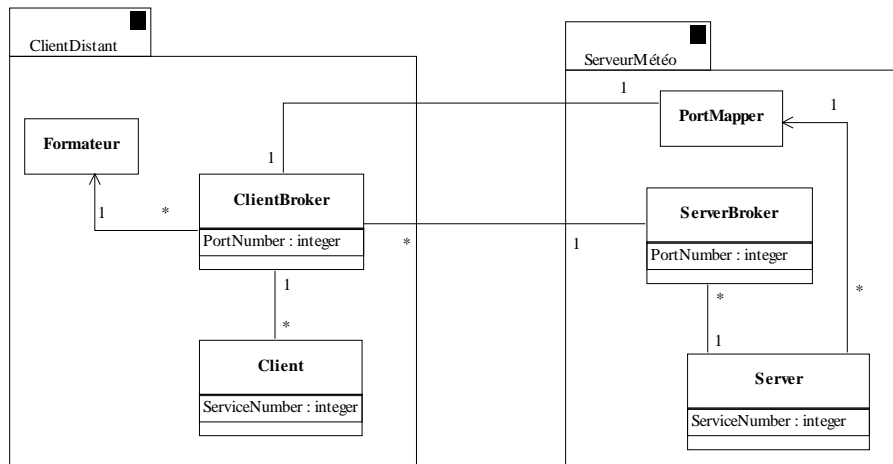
ClientDistant

Formateur

ClientBroker
PortNumber : integer

Client
ServiceNumber : integer

ServeurMétéo

PortMapper

ServerBroker
PortNumber : integer

Server
ServiceNumber : integer

1
1
1
*
1
*
*
1
1
*
1
*